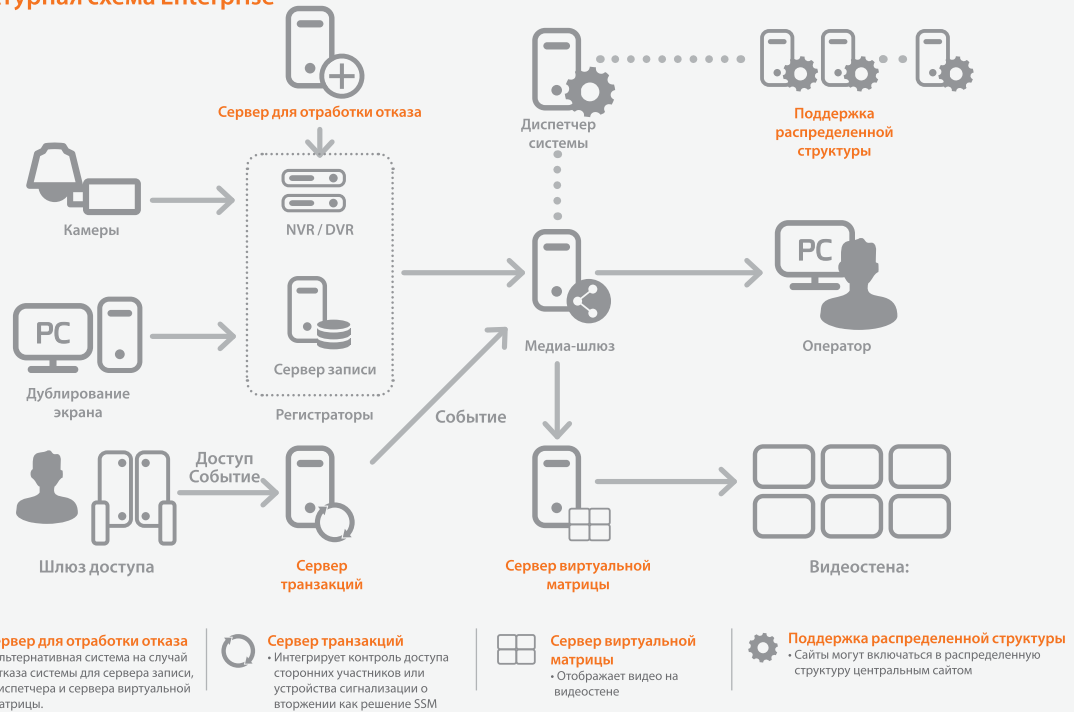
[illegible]турная схема Enterprise

Сервер для отработки отказа

Диспетчер системы

Поддержка распределенной структуры

Камеры

NVR / DVR

PC

Оператор

PC

Дублирование экрана

Сервер записи

Медиа-шлюз

Регистраторы

Событие

Доступ
Событие

Шлюз доступа

Сервер транзакций

Сервер виртуальной матрицы

Видеостена:

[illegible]ервер для отработки отказа
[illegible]льтернативная система на случай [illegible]тказа системы для сервера записи, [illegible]испетчера и сервера виртуальной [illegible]атрицы.

Сервер транзакций
• Интегрирует контроль доступа сторонних участников или устройства сигнализации о вторжении как решение SSM

Сервер виртуальной матрицы
• Отображает видео на видеостене

Поддержка распределенной структуры
• Сайты могут включаться в распределенную структуру центральным сайтом